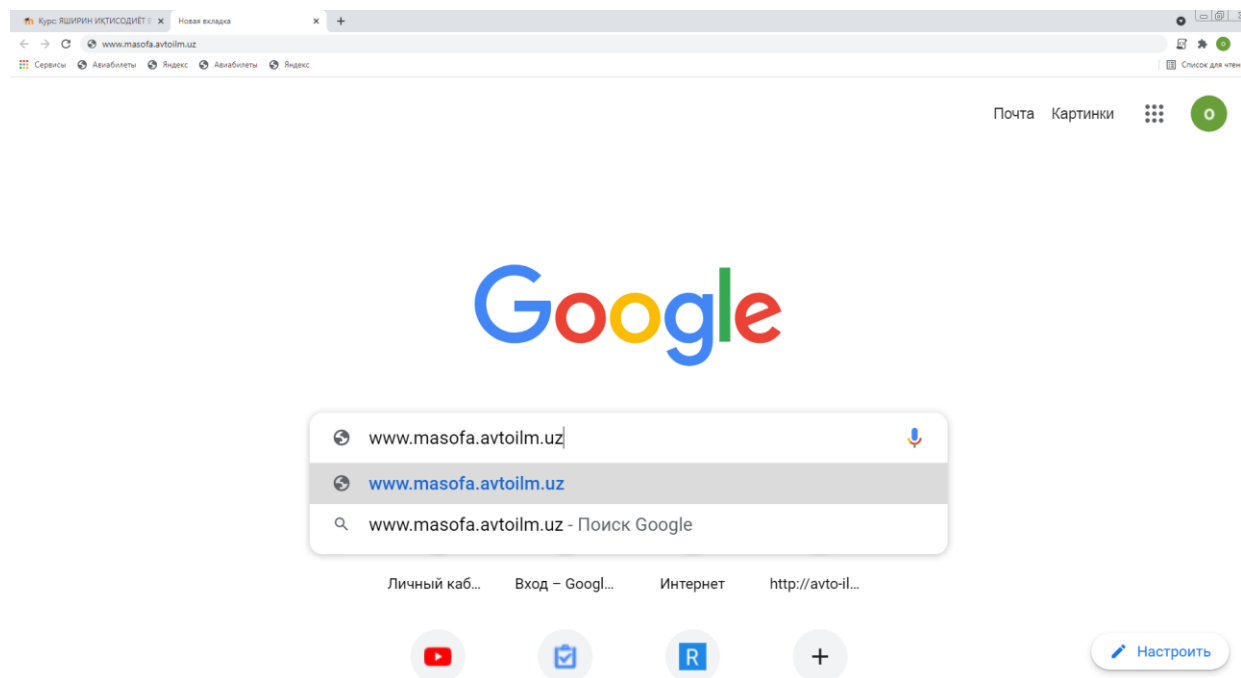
Курс: ЯШИРИН ИҚТИСОДИЁТ
Новая вкладка
www.masofa.avtoilm.uz
Сервисы Авиабилеты Яндекс Авиабилеты Яндекс
Список для чтен

Почта Картинки o

Google

www.masofa.avtoilm.uz
www.masofa.avtoilm.uz
www.masofa.avtoilm.uz - Поиск Google

Личный каб... Вход – Googl... Интернет http://avto-il...

R
+

Настроить